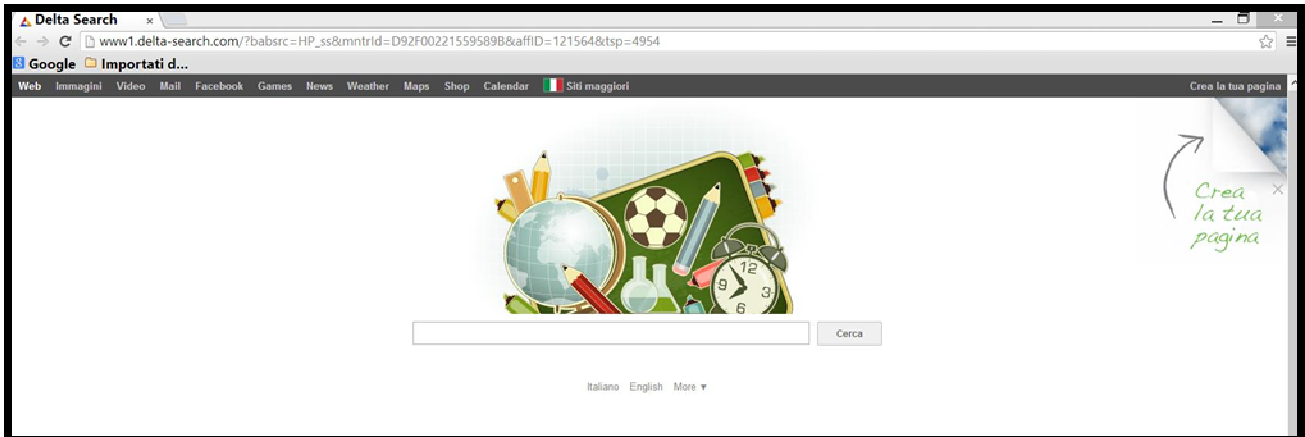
Delta Search ×

www1.delta-search.com/?babsrc=HP_ss&mntrId=D92F00221559589B&affID=121564&tsp=4954

Google Importati d...

Web Immagini Video Mail Facebook Games News Weather Maps Shop Calendar Siti maggiori

Crea la tua pagina

Crea la tua pagina

12 9 3 6

Cerca

Italiano English More ▾